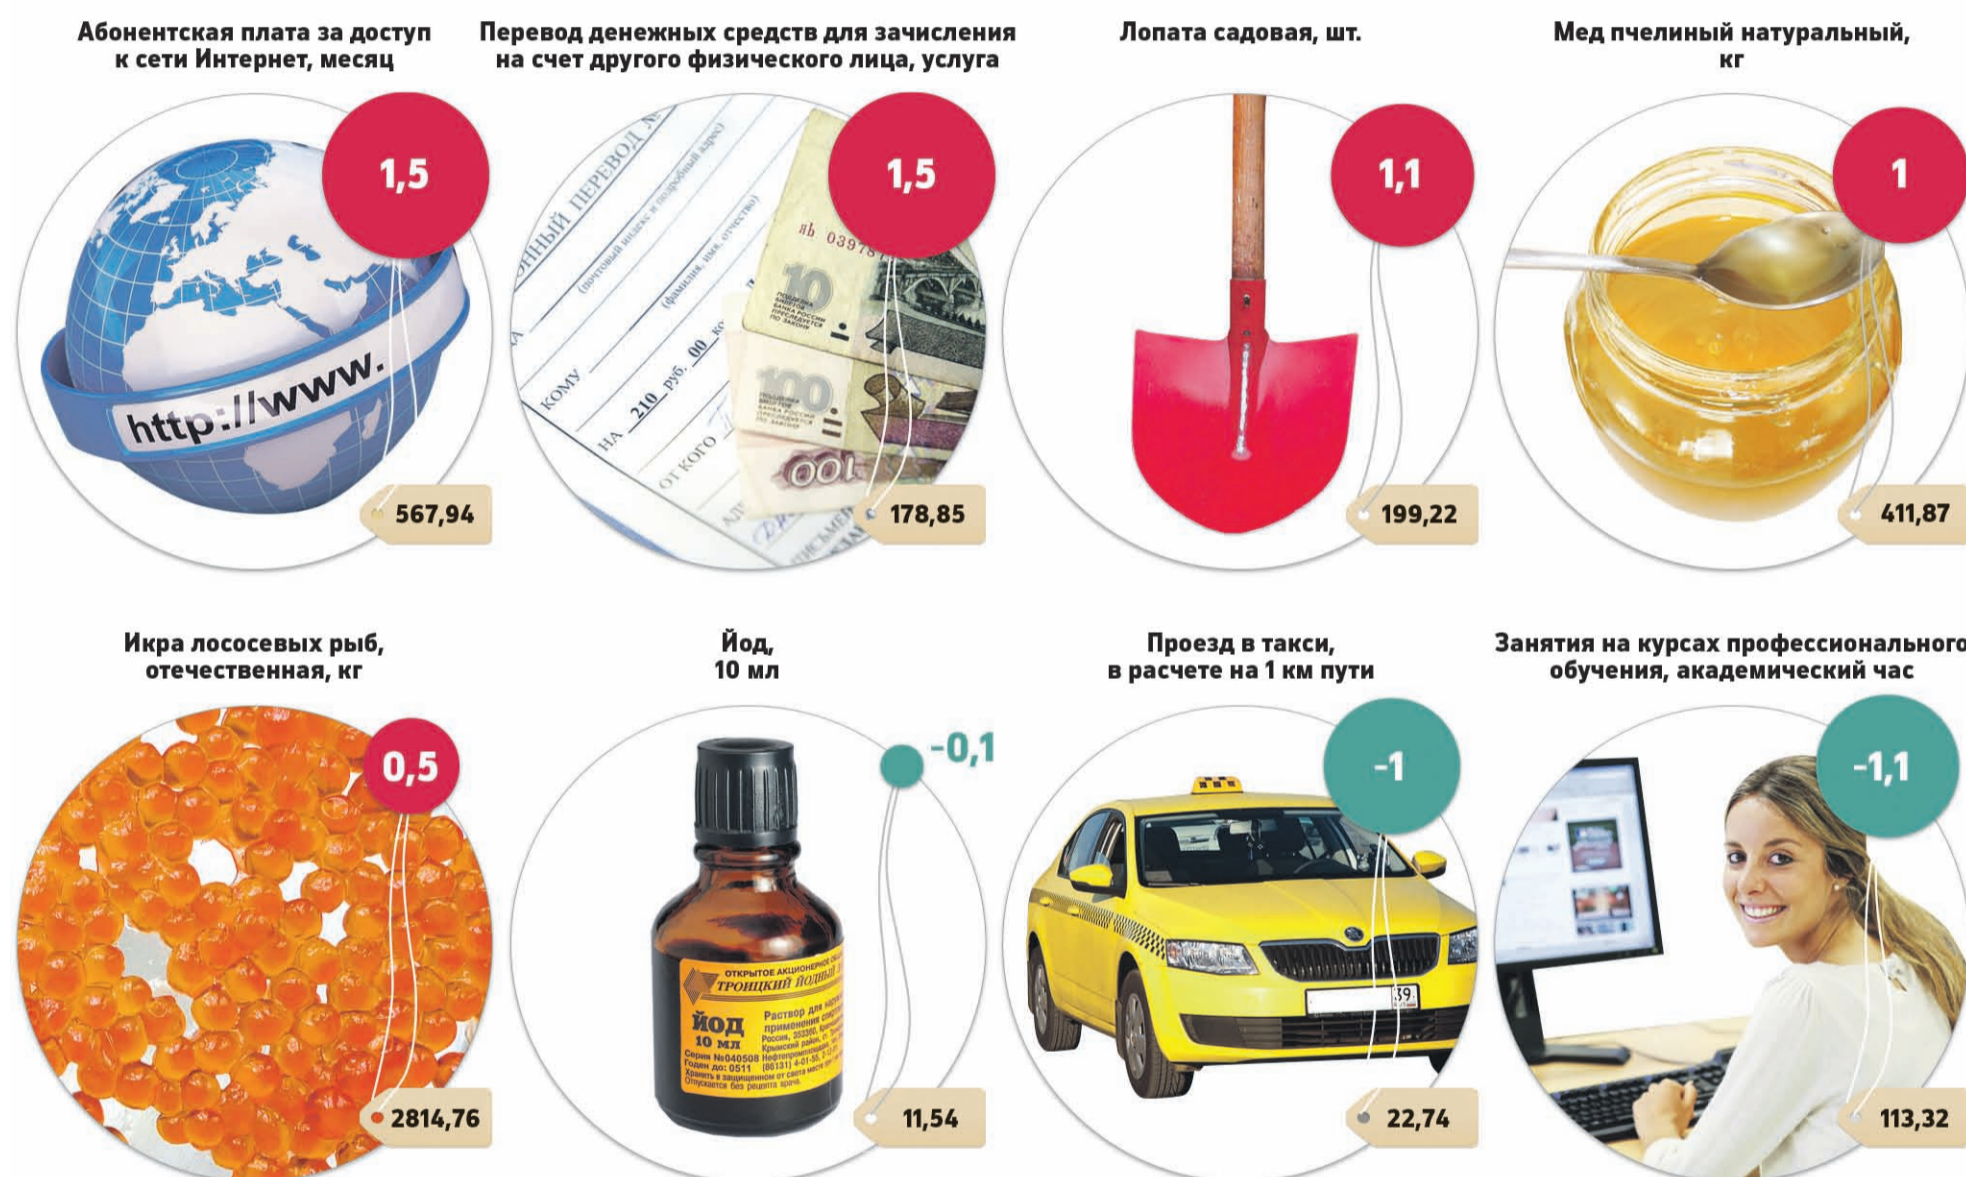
Абонентская плата за доступ к сети Интернет, месяц

1,5

http://www.

567,94

Перевод денежных средств для зачисления на счет другого физического лица, услуга

1,5

178,85

Лопата садовая, шт.

1,1

199,22

Мед пчелиный натуральный, кг

1

411,87

Икра лососевых рыб, отечественная, кг

0,5

2814,76

Йод, 10 мл

-0,1

ЙОД 10 мл

11,54

Проезд в такси, в расчете на 1 км пути

-1

22,74

Занятия на курсах профессионального обучения, академический час

-1,1

113,32